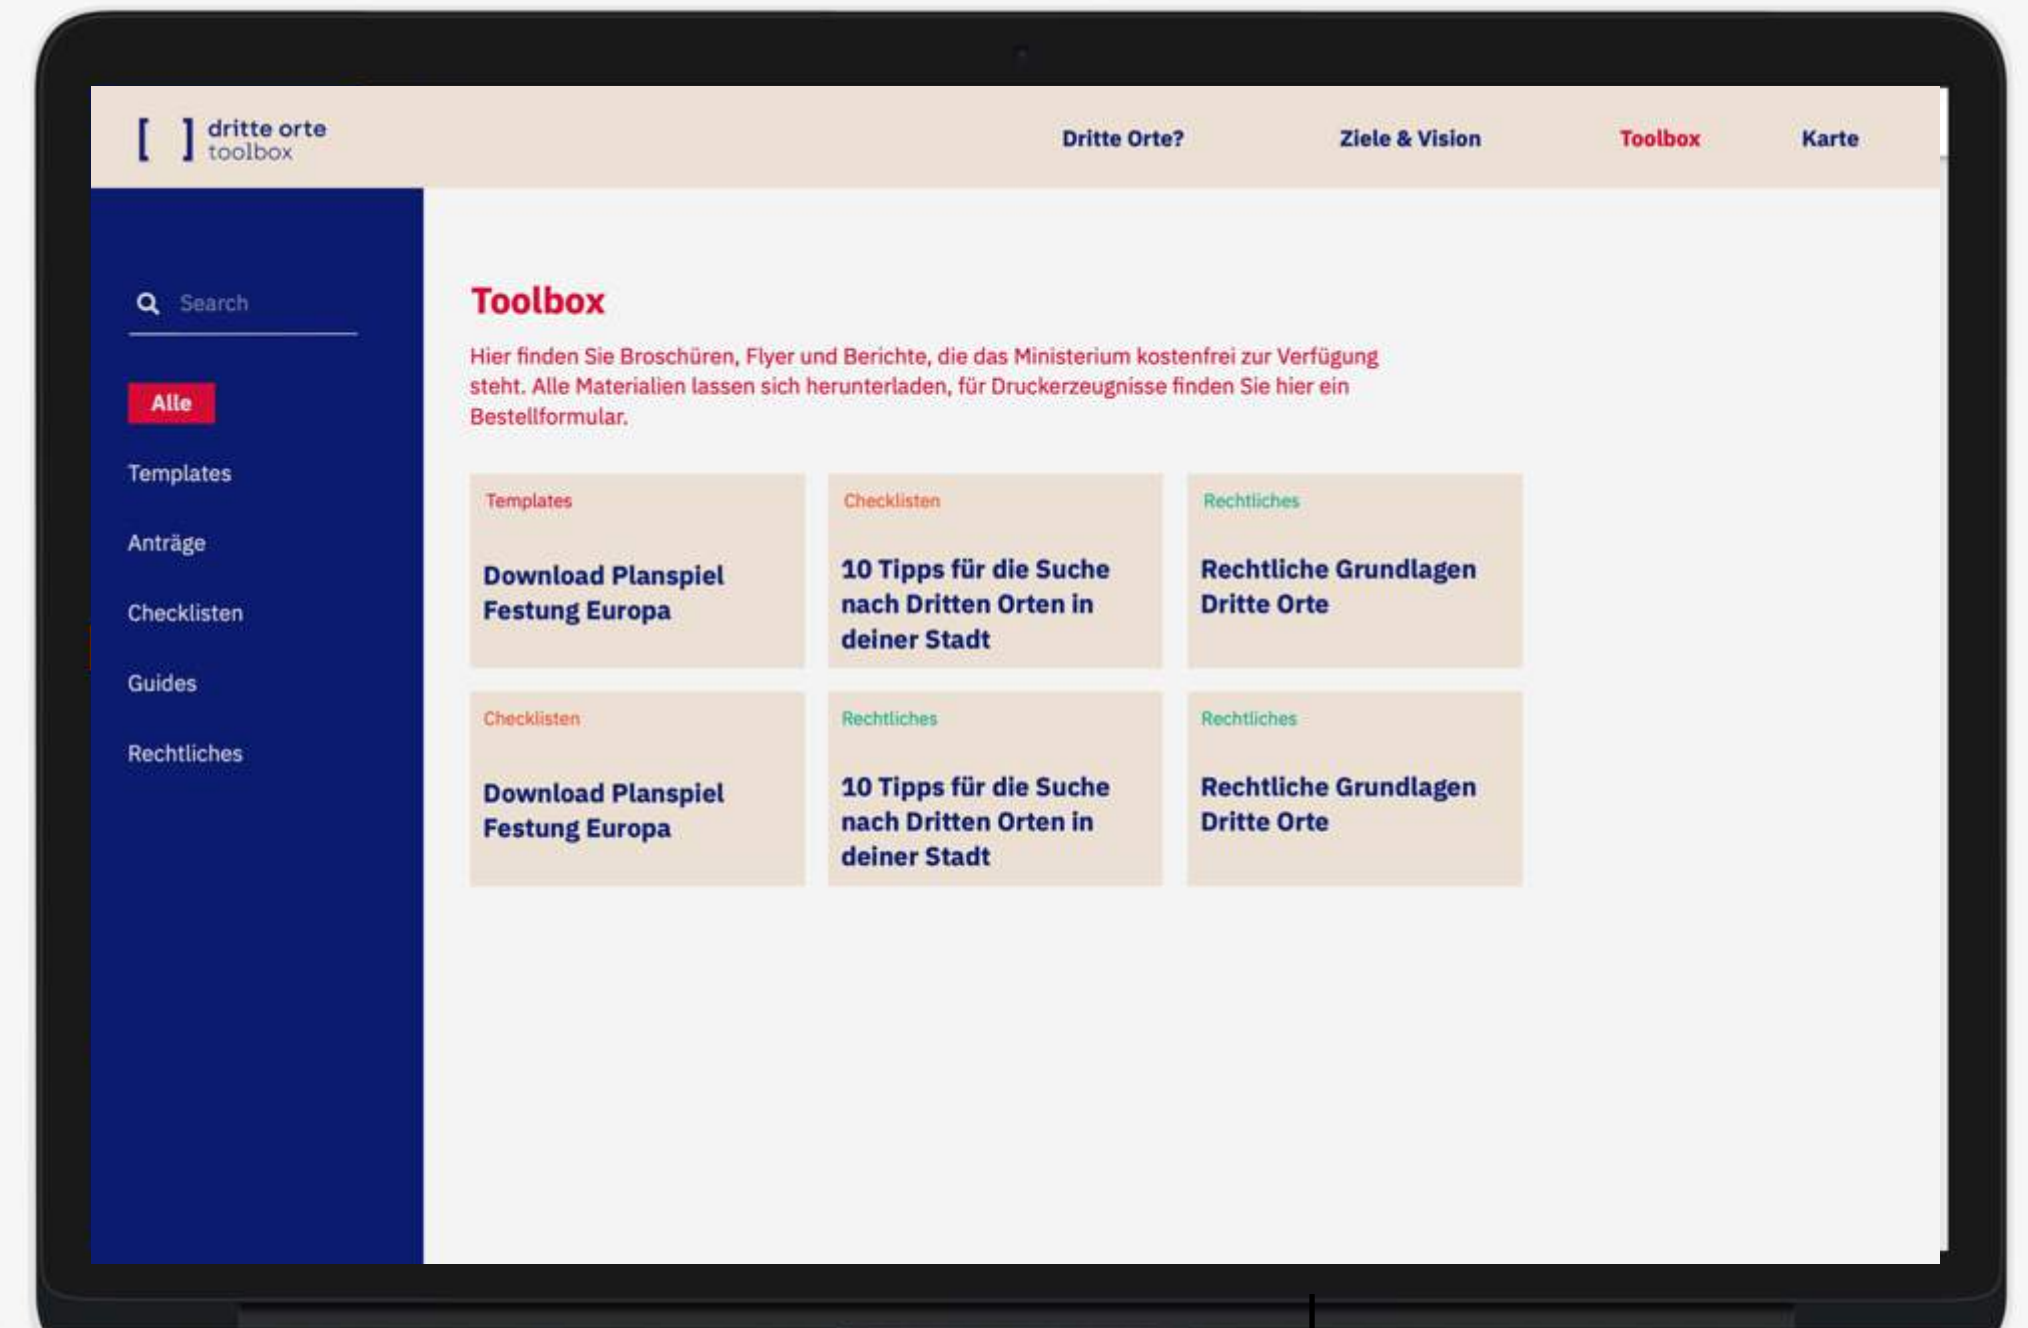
[ ] dritte orte toolbox

Dritte Orte? Ziele & Vision Toolbox Karte

Search

Alle

Templates

Anträge

Checklisten

Guides

Rechtliches

Toolbox

Hier finden Sie Broschüren, Flyer und Berichte, die das Ministerium kostenfrei zur Verfügung steht. Alle Materialien lassen sich herunterladen, für Druckerzeugnisse finden Sie hier ein Bestellformular.

Templates
Download Planspiel Festung Europa

Checklisten
10 Tipps für die Suche nach Dritten Orten in deiner Stadt

Rechtliches
Rechtliche Grundlagen Dritte Orte

Checklisten
Download Planspiel Festung Europa

Rechtliches
10 Tipps für die Suche nach Dritten Orten in deiner Stadt

Rechtliches
Rechtliche Grundlagen Dritte Orte